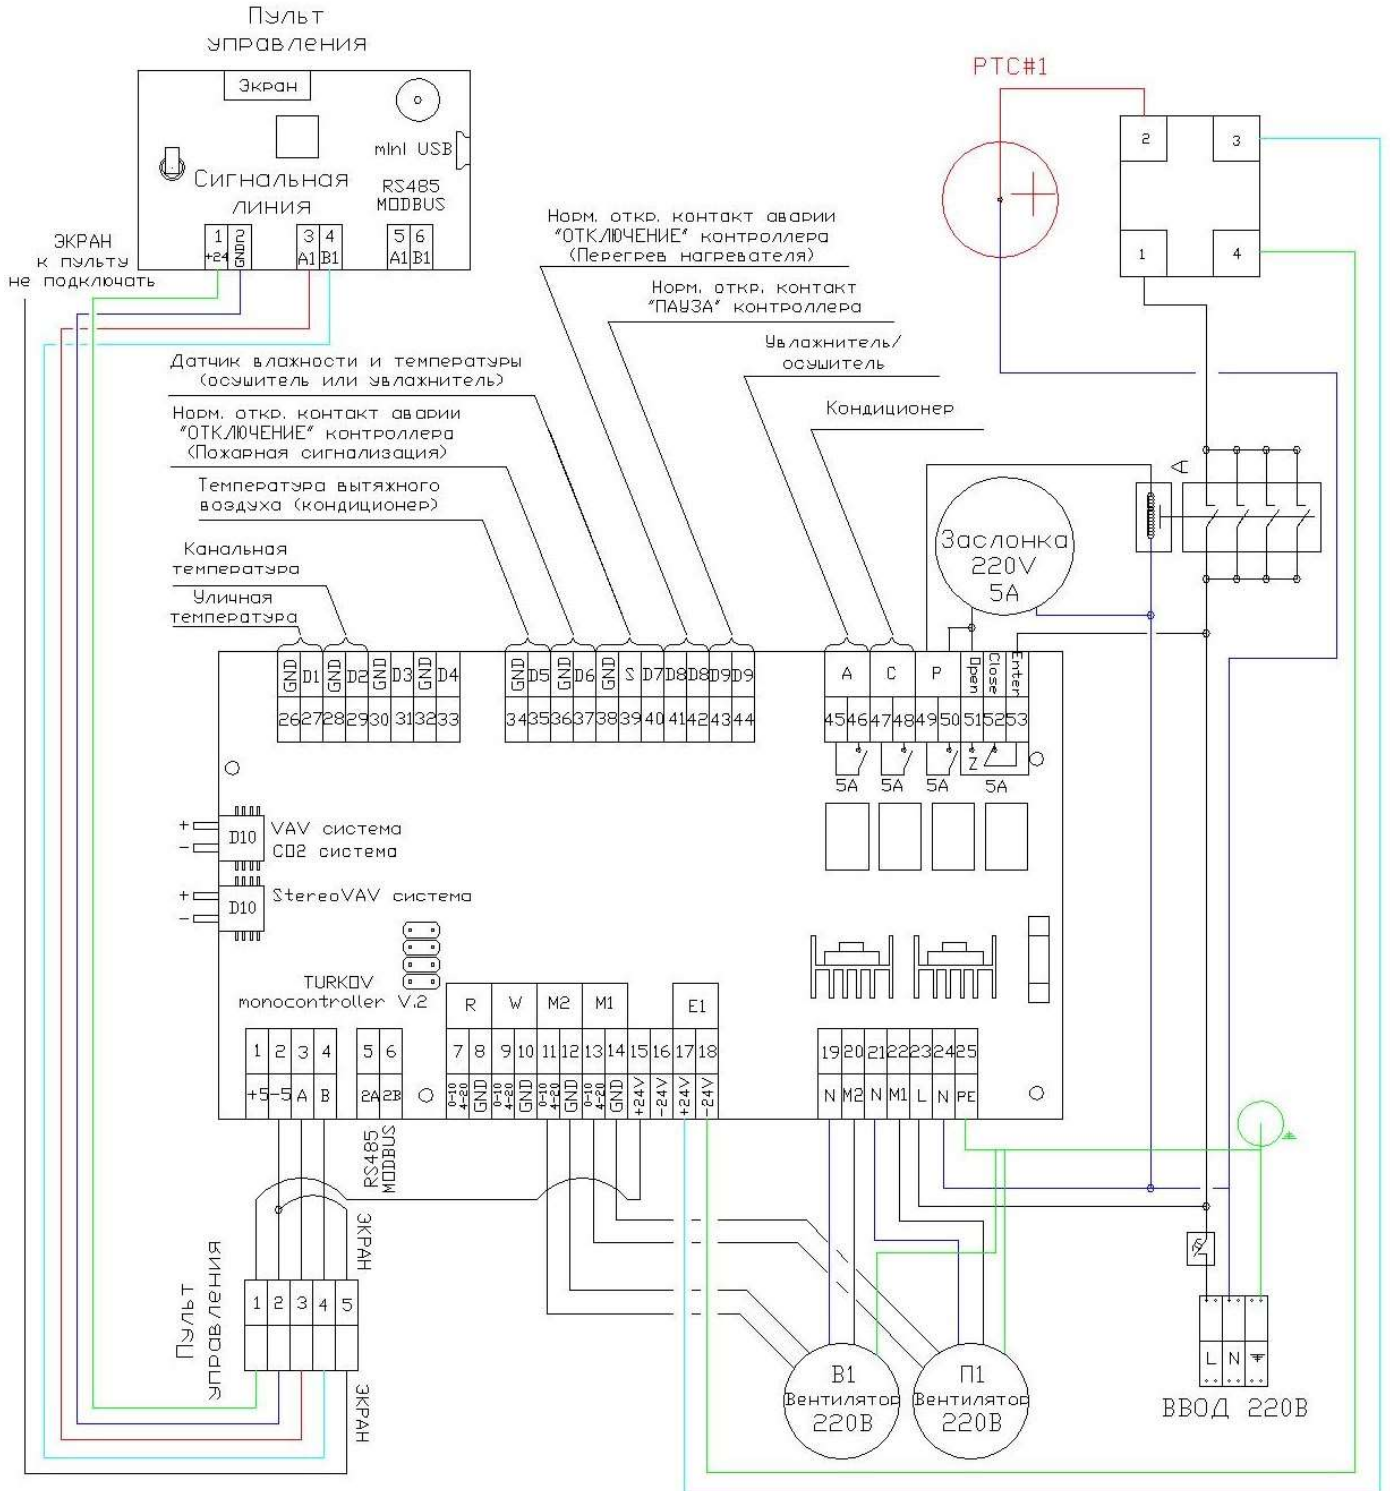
Пульт управления

Экран

mini USB

Сигнальная линия

RS485 MODBUS

1 +24
2 GND
3 A1
4 B1
5 A1
6 B1

ЭКРАН к пульту не подключать

PTC#1

2
3
1
4

Норм. откр. контакт аварии "ОТКЛЮЧЕНИЕ" контроллера (Перегрев нагревателя)

Норм. откр. контакт "ПАУЗА" контроллера

Увлажнитель/ осушитель

Кондиционер

Датчик влажности и температуры (осушитель или увлажнитель)

Норм. откр. контакт аварии "ОТКЛЮЧЕНИЕ" контроллера (Пожарная сигнализация)

Температура вытяжного воздуха (кондиционер)

Канальная температура

Уличная температура

A

Заслонка 220V 5A

GND D1 GND D2 GND D3 GND D4
26 27 28 29 30 31 32 33

GND D5 GND D6 GND S D7 D8 D8 D9 D9
34 35 36 37 38 39 40 41 42 43 44

A C P Open Close Enter
45 46 47 48 49 50 51 52 53

5A 5A 5A Z 5A

D10 VAV система
CO2 система

D10 StereoVAV система

TURKOV monocontroller V.2

R W M2 M1 E1

1 2 3 4
+5 -5 A B

5 6
2A 2B

7 8 9 10 11 12 13 14 15 16 17 18
0-10 4-20 GND 0-10 4-20 GND 0-10 4-20 GND 0-10 4-20 GND +24V -24V +24V -24V

19 20 21 22 23 24 25
N M2 N M1 L N PE

RS485 MODBUS

ЭКРАН

Пульт управления

1 2 3 4 5

ЭКРАН

B1 Вентилятор 220В

П1 Вентилятор 220В

L N

ВВОД 220В